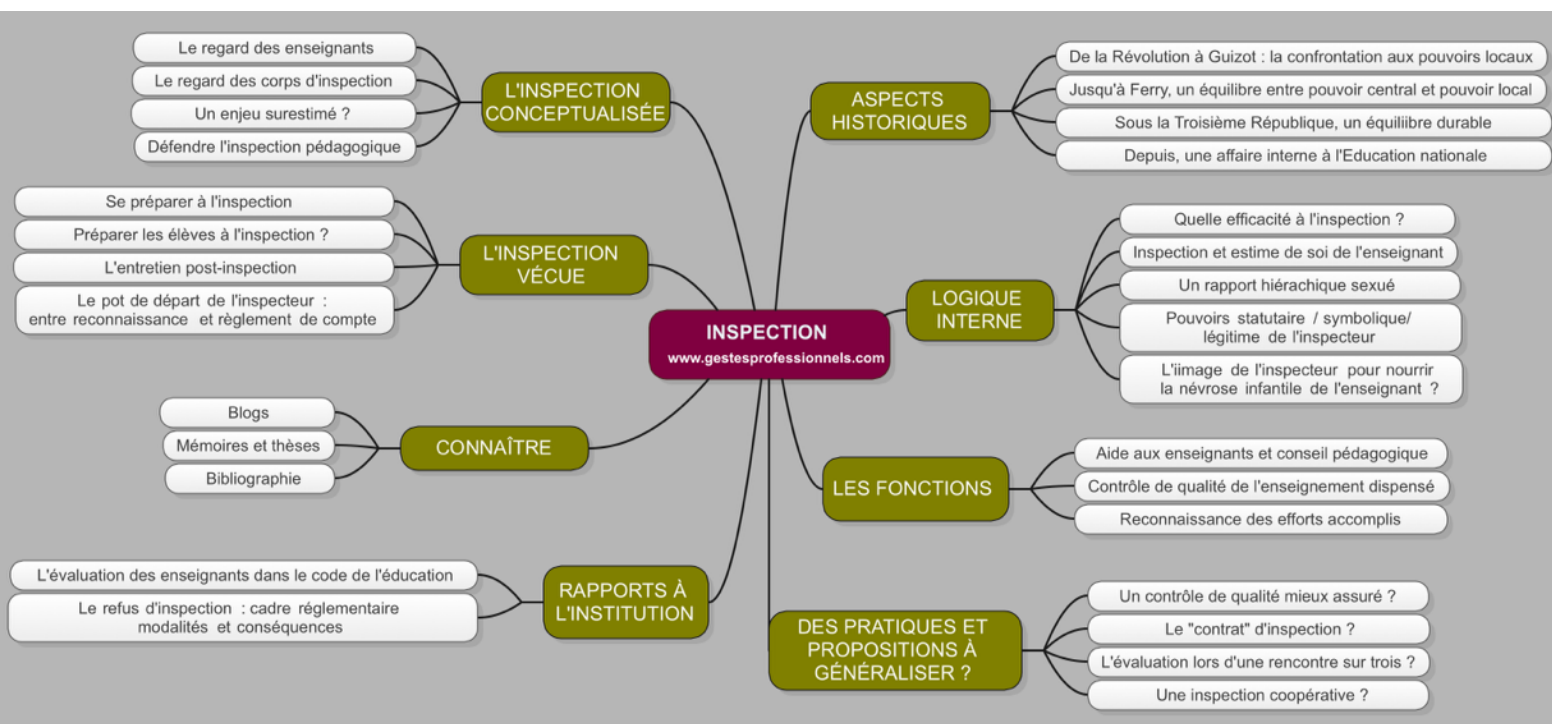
INSPECTION
www.gestesprofessionnels.com

L'INSPECTION CONCEPTUALISÉE
Le regard des enseignants
Le regard des corps d'inspection
Un enjeu surestimé ?
Défendre l'inspection pédagogique

L'INSPECTION VÉCUE
Se préparer à l'inspection
Préparer les élèves à l'inspection ?
L'entretien post-inspection
Le pot de départ de l'inspecteur : entre reconnaissance et règlement de compte

CONNAÎTRE
Blogs
Mémoires et thèses
Bibliographie

RAPPORTS À L'INSTITUTION
L'évaluation des enseignants dans le code de l'éducation
Le refus d'inspection : cadre réglementaire modalités et conséquences

ASPECTS HISTORIQUES
De la Révolution à Guizot : la confrontation aux pouvoirs locaux
Jusqu'à Ferry, un équilibre entre pouvoir central et pouvoir local
Sous la Troisième République, un équiilibre durable
Depuis, une affaire interne à l'Education nationale

LOGIQUE INTERNE
Quelle efficacité à l'inspection ?
Inspection et estime de soi de l'enseignant
Un rapport hiérachique sexué
Pouvoirs statutaire / symbolique/ légitime de l'inspecteur
L'iimage de l'inspecteur pour nourrir la névrose infantile de l'enseignant ?

LES FONCTIONS
Aide aux enseignants et conseil pédagogique
Contrôle de qualité de l'enseignement dispensé
Reconnaissance des efforts accomplis

DES PRATIQUES ET PROPOSITIONS À GÉNÉRALISER ?
Un contrôle de qualité mieux assuré ?
Le "contrat" d'inspection ?
L'évaluation lors d'une rencontre sur trois ?
Une inspection coopérative ?